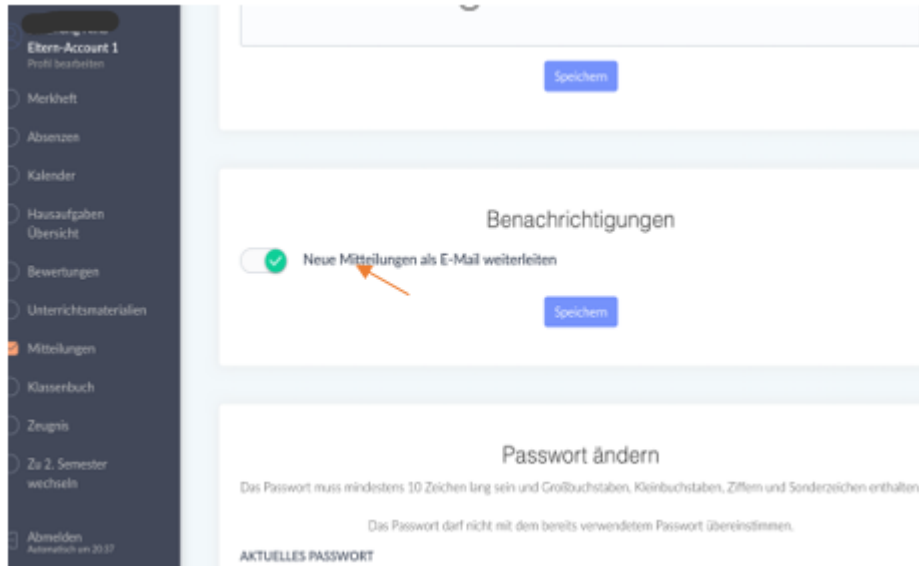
Eltern-Account 1
Profil bearbeiten

Merkheft
Absenzen
Kalender
Hausaufgaben Übersicht
Bewertungen
Unterrichtsmaterialien
Mitteilungen
Klassenbuch
Zeugnis
Zu 2. Semester wechseln
Abmelden
Automatisch um 20:37

Speichern

Benachrichtigungen

Neue Mitteilungen als E-Mail weiterleiten

Speichern

Passwort ändern

Das Passwort muss mindestens 10 Zeichen lang sein und Großbuchstaben, Kleinbuchstaben, Ziffern und Sonderzeichen enthalten

Das Passwort darf nicht mit dem bereits verwendetem Passwort übereinstimmen.

AKTUELLES PASSWORT